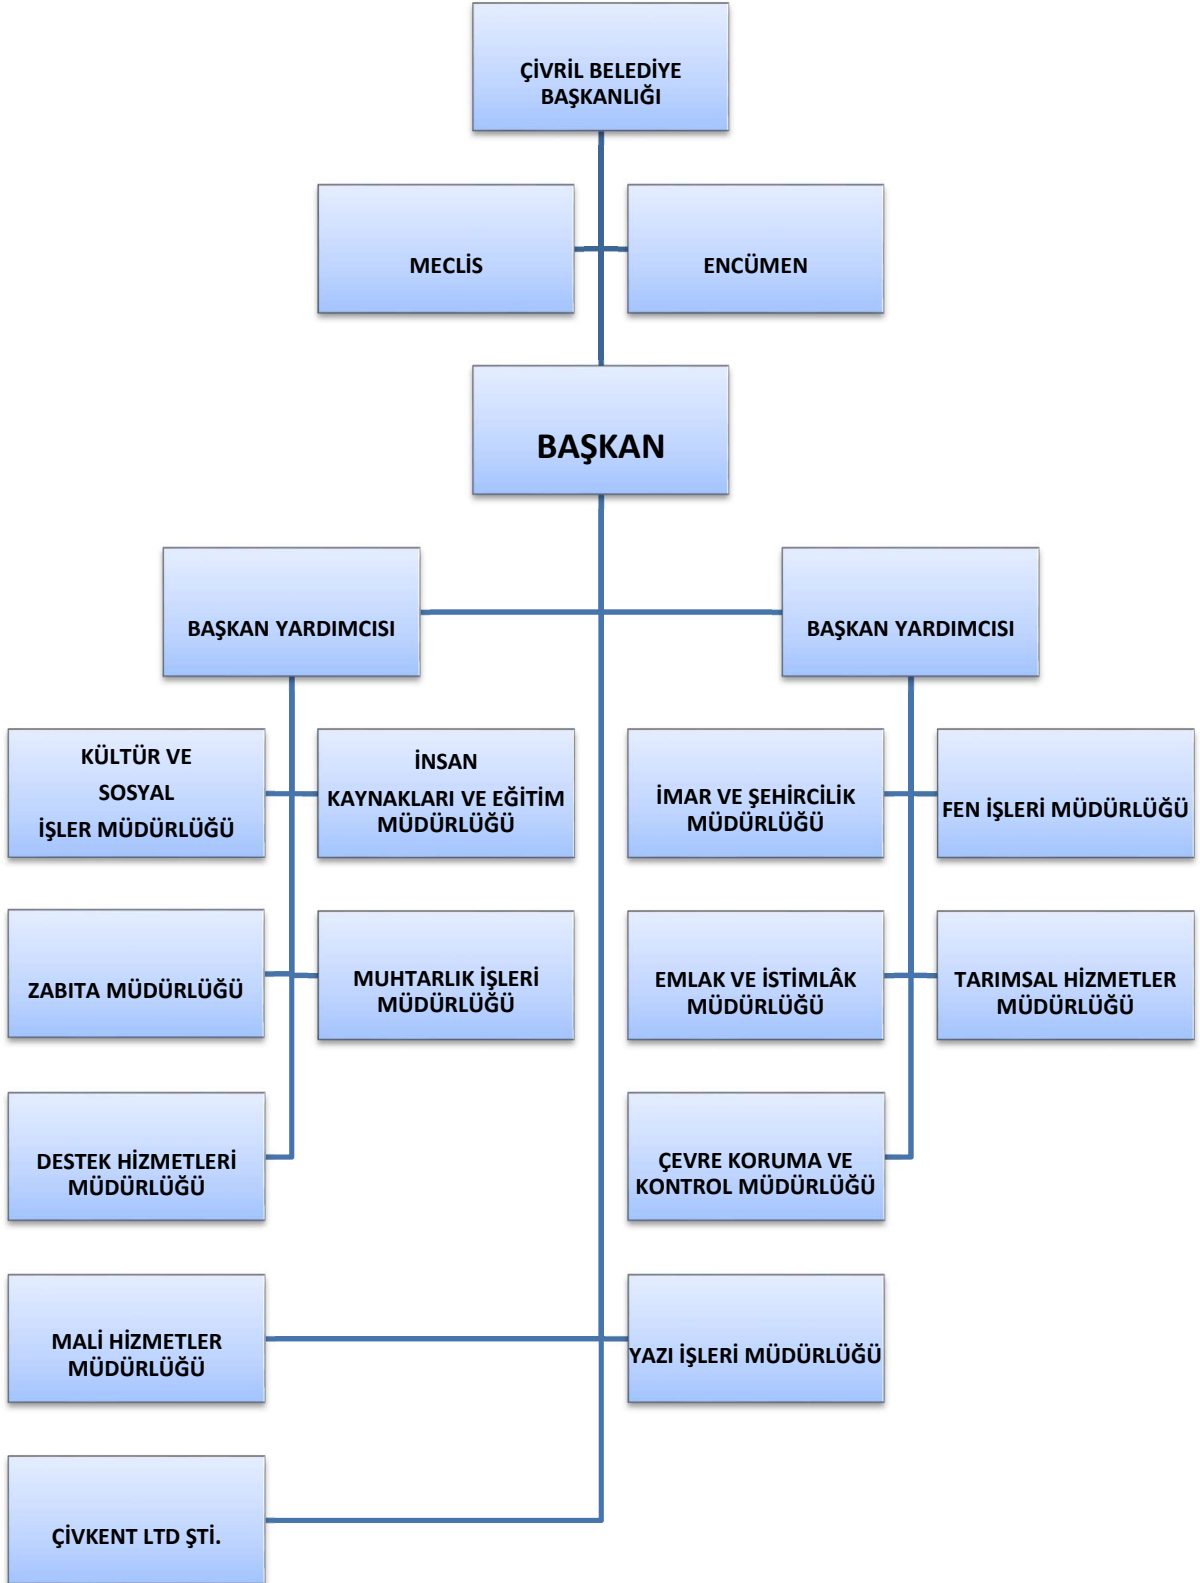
ÇİVRİL BELEDİYE BAŞKANLIĞI

MECLİS

ENCÜMEN

BAŞKAN

BAŞKAN YARDIMCISI

BAŞKAN YARDIMCISI

KÜLTÜR VE SOSYAL İŞLER MÜDÜRLÜĞÜ

İNSAN KAYNAKLARI VE EĞİTİM MÜDÜRLÜĞÜ

İMAR VE ŞEHİRCİLİK MÜDÜRLÜĞÜ

FEN İŞLERİ MÜDÜRLÜĞÜ

ZABITA MÜDÜRLÜĞÜ

MUHTARLIK İŞLERİ MÜDÜRLÜĞÜ

EMLAK VE İSTİMLÂK MÜDÜRLÜĞÜ

TARIMSAL HİZMETLER MÜDÜRLÜĞÜ

DESTEK HİZMETLERİ MÜDÜRLÜĞÜ

ÇEVRE KORUMA VE KONTROL MÜDÜRLÜĞÜ

MALİ HİZMETLER MÜDÜRLÜĞÜ

YAZI İŞLERİ MÜDÜRLÜĞÜ

ÇİVKENT LTD ŞTİ.